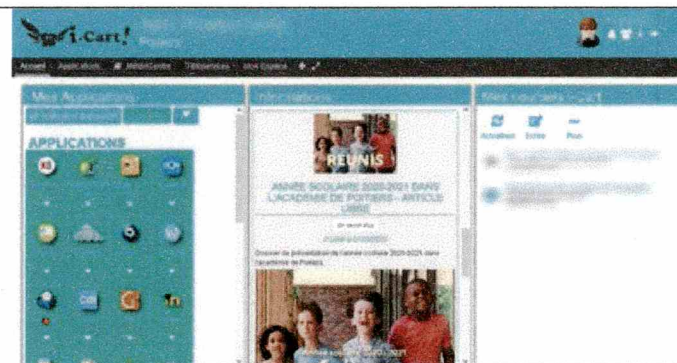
i-Cart!

Poitiers

Accueil · Applications · Médiacentre · Télé-services · Mon Espace

Mes Applications

APPLICATIONS

Informations

RÉUNIS

ANNÉE SCOLAIRE 2020-2021 DANS L'ACADÉMIE DE POITIERS - ARTICLE LIBRE

Dossier de présentation de l'année scolaire 2020-2021 dans l'académie de Poitiers.

Mes courriels i-Cart

Actualiser · Écrire · Plus